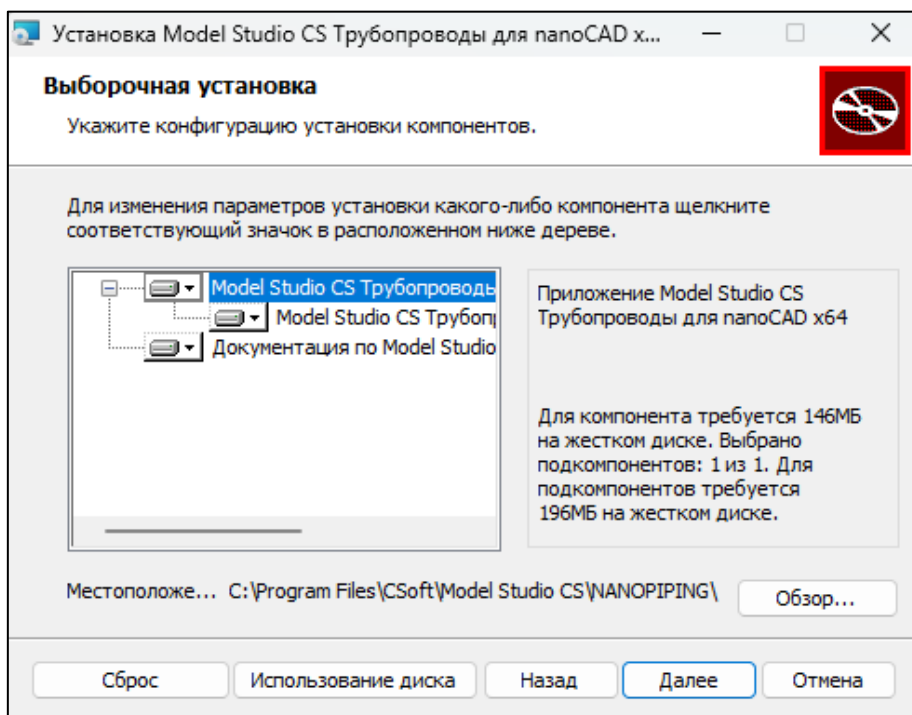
Установка Model Studio CS Трубопроводы для nanoCAD x...

Выборочная установка

Укажите конфигурацию установки компонентов.

Для изменения параметров установки какого-либо компонента щелкните соответствующий значок в расположенном ниже дереве.

Model Studio CS Трубопроводы
Model Studio CS Трубопр
Документация по Model Studio

Приложение Model Studio CS Трубопроводы для nanoCAD x64

Для компонента требуется 146МБ на жестком диске. Выбрано подкомпонентов: 1 из 1. Для подкомпонентов требуется 196МБ на жестком диске.

Местоположе... C:\Program Files\CSoft\Model Studio CS\NANOPIPING\

Обзор...

Сброс

Использование диска

Назад

Далее

Отмена